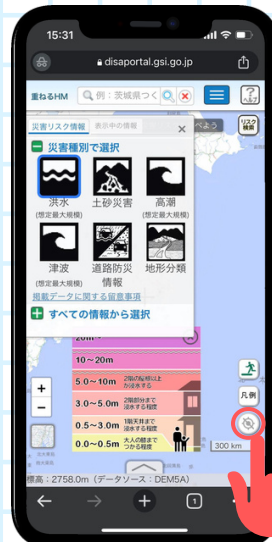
15:31

disaportal.gsi.go.jp

重ねるHM
例：茨城県つく

ヘルプ

災害リスク情報
表示中の情報
×

災害種別で選択

洪水
(想定最大規模)

土砂災害

高潮
(想定最大規模)

津波
(想定最大規模)

道路防災情報

地形分類

掲載データに関する留意事項

すべての情報から選択

リスク検索

20m～

10～20m

5.0～10m
2階の軒下以上が浸水する程度

3.0～5.0m
2階の床下以上が浸水する程度

0.5～3.0m
1階の天井まで浸水する程度

0.0～0.5m
大人の膝までつかる程度

凡例

300 km

標高：2758.0m（データソース：DEM5A）

+
−
1